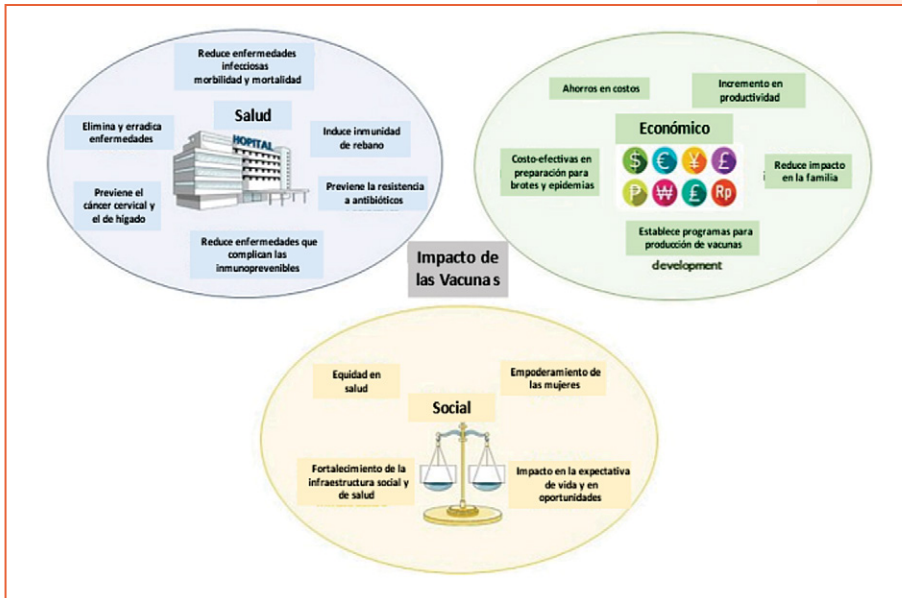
Reduce enfermedades infecciosas morbilidad y mortalidad

Salud

Elimina y erradica enfermedades

HOSPITAL

Induce inmunidad de rebano

Previene el cáncer cervical y el de hígado

Previene la resistencia a antibióticos

Reduce enfermedades que complican las inmunoprevenibles

Ahorros en costos

Incremento en productividad

Económico

Costo-efectivas en preparación para brotes y epidemias

$ € ¥ £ ₽ ₩ £ Rp

Reduce impacto en la familia

Establece programas para producción de vacunas

development

Impacto de las Vacuna s

Equidad en salud

Empoderamiento de las mujeres

Social

Fortalecimiento de la infraestructura social y de salud

Impacto en la expectativa de vida y en oportunidades